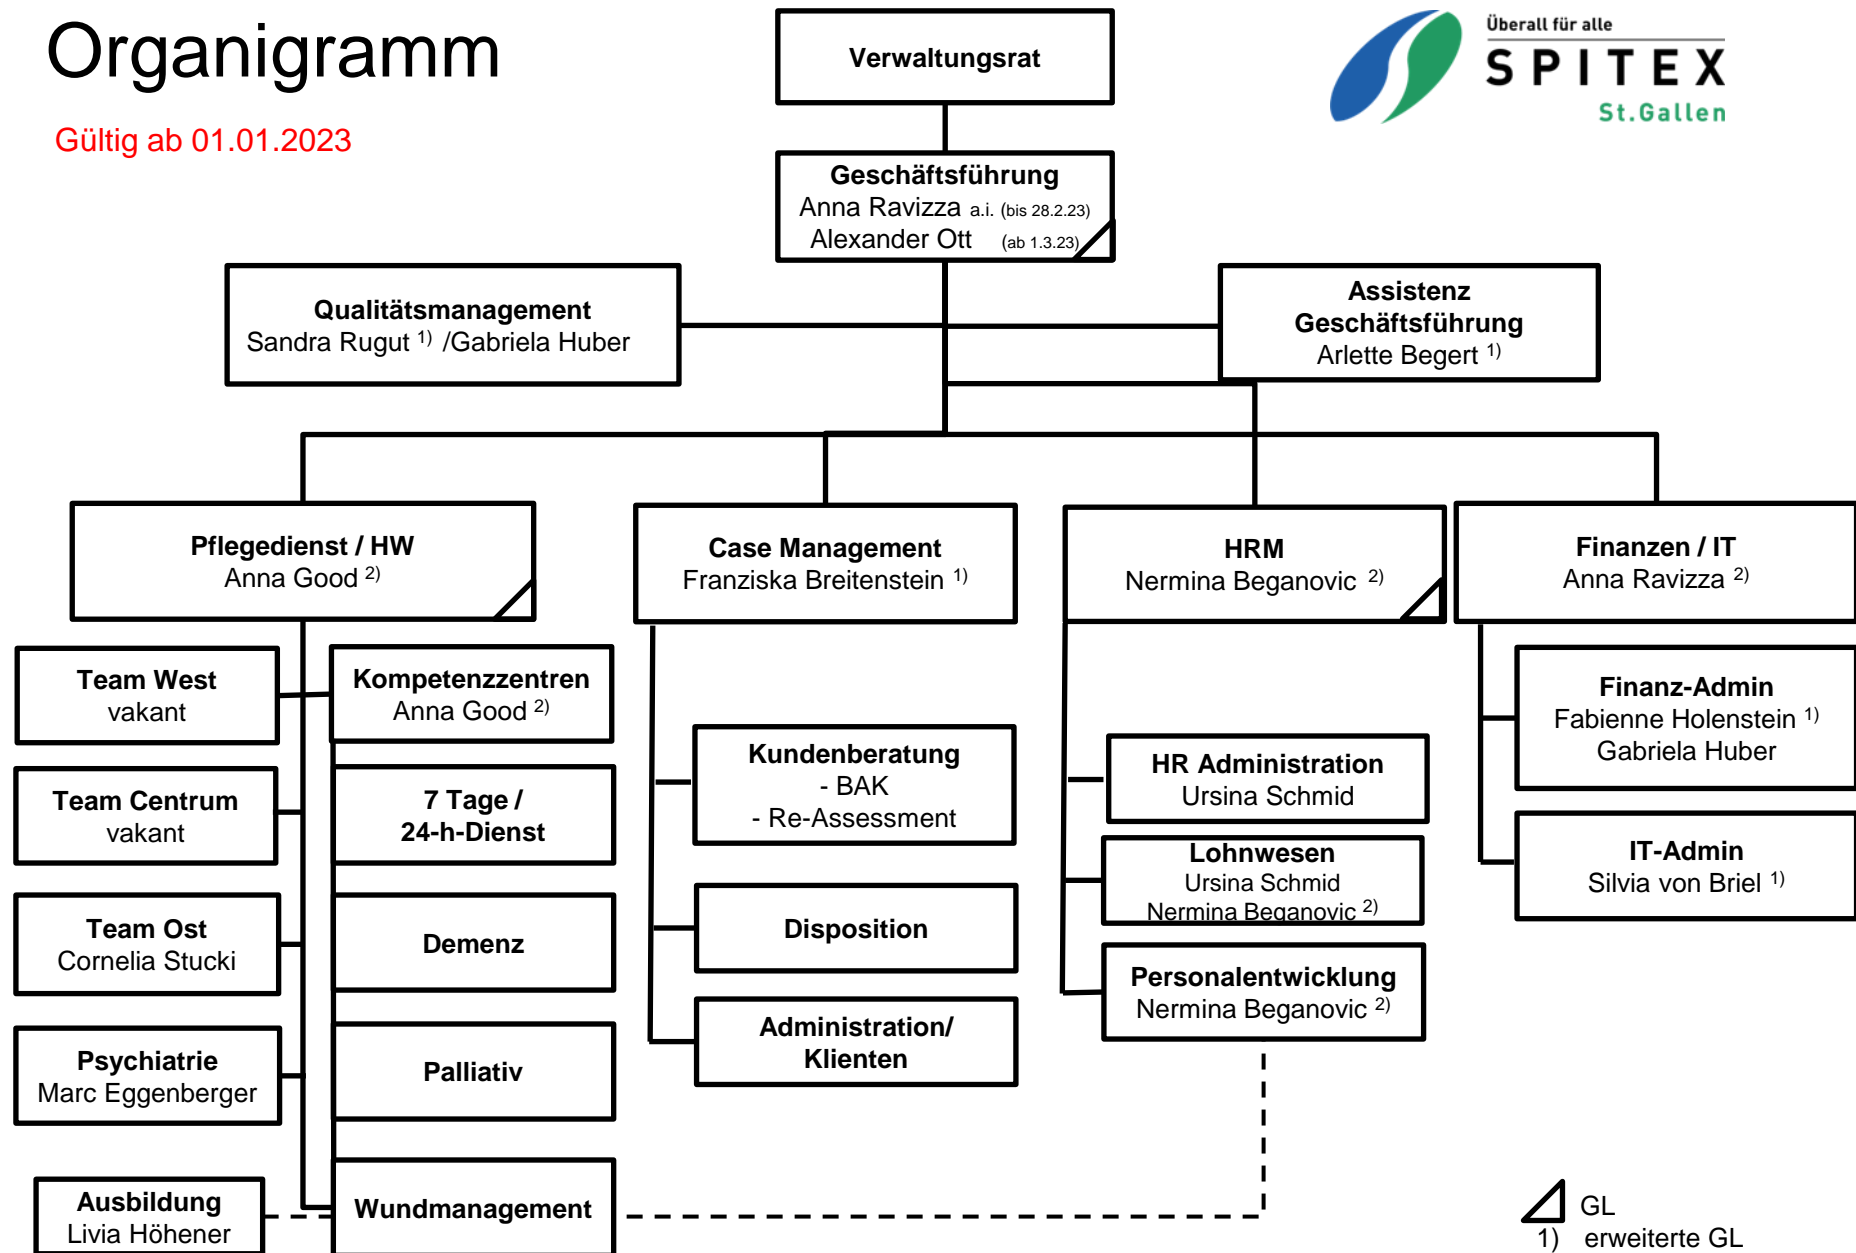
Organigramm

Gültig ab 01.01.2023

Verwaltungsrat

Überall für alle
SPITEX
St.Gallen

Geschäftsführung
Anna Ravizza a.i. (bis 28.2.23)
Alexander Ott (ab 1.3.23)

Qualitätsmanagement
Sandra Rugut $^{1)}$ /Gabriela Huber

Assistenz Geschäftsführung
Arlette Begert $^{1)}$

Pflegedienst / HW
Anna Good $^{2)}$

Case Management
Franziska Breitenstein $^{1)}$

HRM
Nermina Beganovic $^{2)}$

Finanzen / IT
Anna Ravizza $^{2)}$

Team West
vakant

Kompetenzzentren
Anna Good $^{2)}$

Team Centrum
vakant

7 Tage / 24-h-Dienst

Team Ost
Cornelia Stucki

Demenz

Psychiatrie
Marc Eggenberger

Palliativ

Ausbildung
Livia Höhener

Wundmanagement

Kundenberatung
- BAK
- Re-Assessment

Disposition

Administration/ Klienten

HR Administration
Ursina Schmid

Lohnwesen
Ursina Schmid
Nermina Beganovic $^{2)}$

Personalentwicklung
Nermina Beganovic $^{2)}$

Finanz-Admin
Fabienne Holenstein $^{1)}$
Gabriela Huber

IT-Admin
Silvia von Briel $^{1)}$

GL
1) erweiterte GL